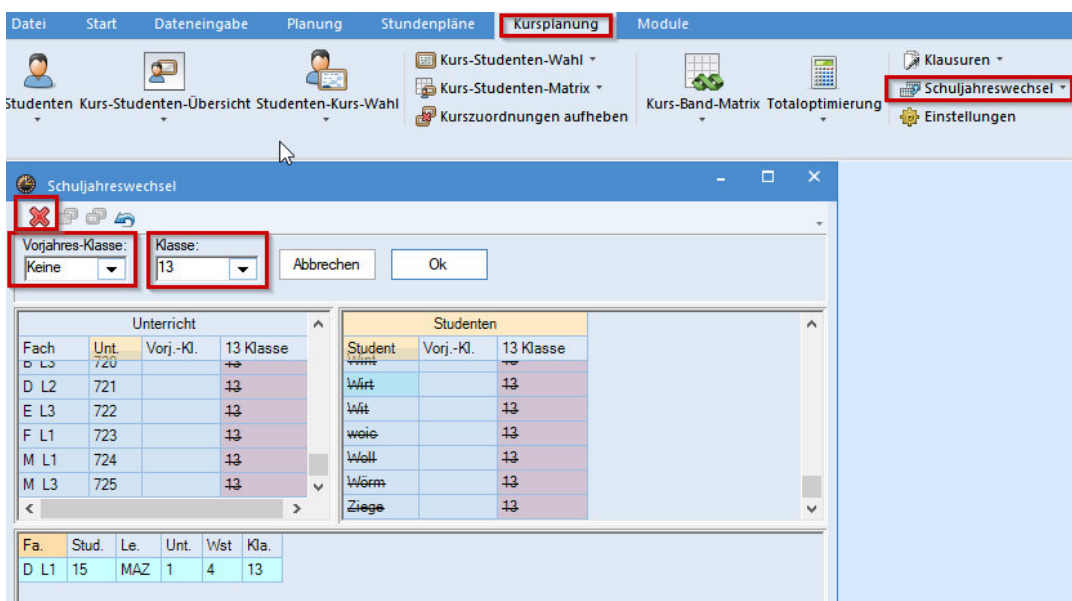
Datei Start Dateneingabe Planung Stundenpläne Kursplanung Module

Studenten Kurs-Studenten-Übersicht Studenten-Kurs-Wahl Kurs-Studenten-Wahl Kurs-Studenten-Matrix Kurszuordnungen aufheben Kurs-Band-Matrix Totaloptimierung Klausuren Schuljahreswechsel Einstellungen

Schuljahreswechsel

Vorjahres-Klasse: Keine
Klasse: 13
Abbrechen
Ok

| Unterricht | | | |
|---|---|---|---|
| Fach | Unt. | Vorj.-Kl. | 13 Klasse |
| B L3 | 720 | | 13 |
| D L2 | 721 | | 13 |
| E L3 | 722 | | 13 |
| F L1 | 723 | | 13 |
| M L1 | 724 | | 13 |
| M L3 | 725 | | 13 |

| Studenten | | |
|---|---|---|
| Student | Vorj.-Kl. | 13 Klasse |
| Wirt | | 13 |
| Wirt | | 13 |
| Wit | | 13 |
| weic | | 13 |
| Woll | | 13 |
| Wörm | | 13 |
| Ziege | | 13 |

| Fa. | Stud. | Le. | Unt. | Wst | Kla. |
|---|---|---|---|---|---|
| D L1 | 15 | MAZ | 1 | 4 | 13 |